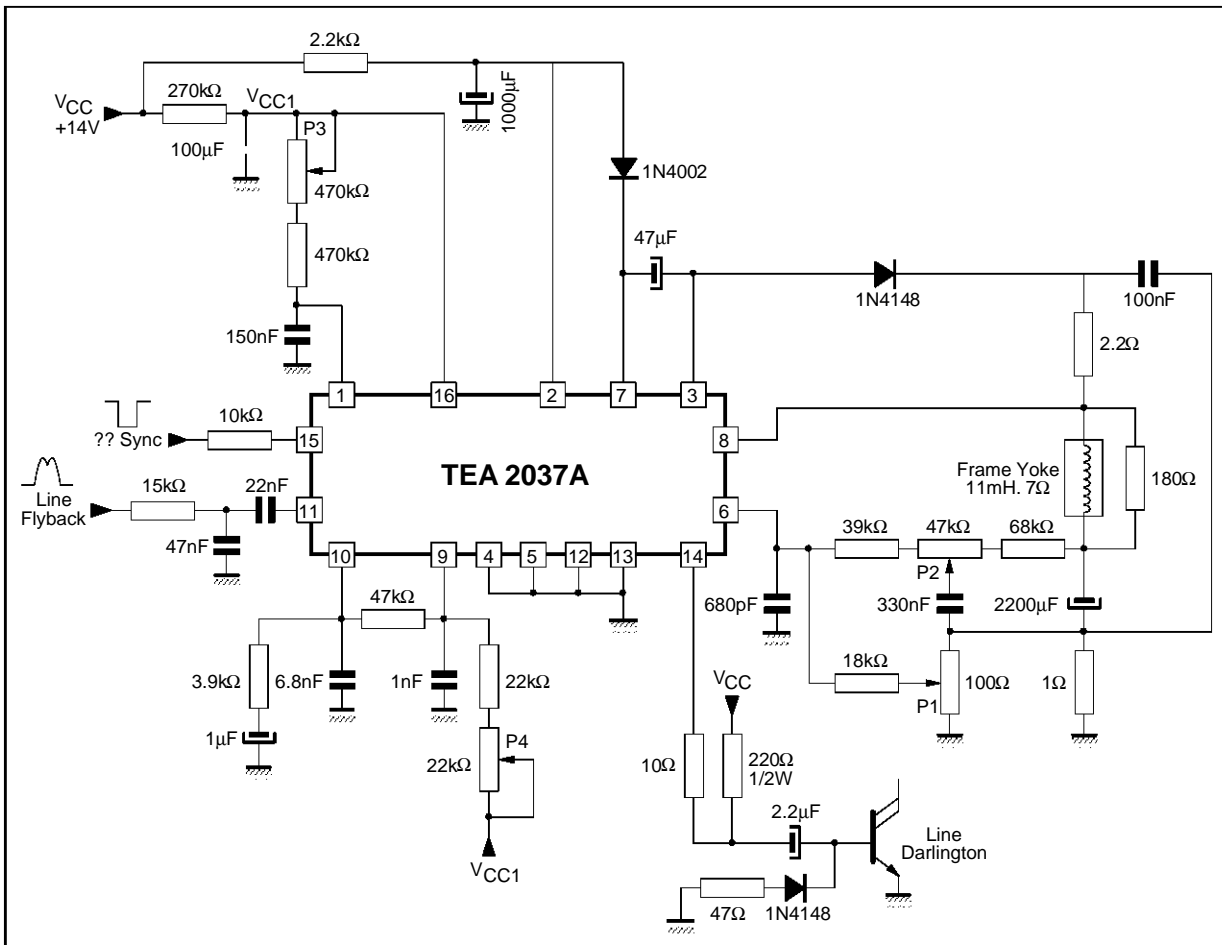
2.2kΩ

$V_{CC}$
+14V

270kΩ

$V_{CC1}$

100µF

P3

470kΩ

470kΩ

150nF

1000µF

1N4002

47µF

1N4148

100nF

2.2Ω

?? Sync

10kΩ

Line Flyback

15kΩ

22nF

47nF

1

16

2

7

3

15

11

8

6

10

9

4

5

12

13

14

TEA 2037A

Frame Yoke
11mH. 7Ω

180Ω

39kΩ

47kΩ

68kΩ

P2

330nF

2200µF

680pF

47kΩ

3.9kΩ

6.8nF

1nF

22kΩ

1µF

P4

22kΩ

$V_{CC1}$

18kΩ

100Ω

P1

1Ω

$V_{CC}$

10Ω

220Ω
1/2W

2.2µF

Line
Darlington

47Ω

1N4148